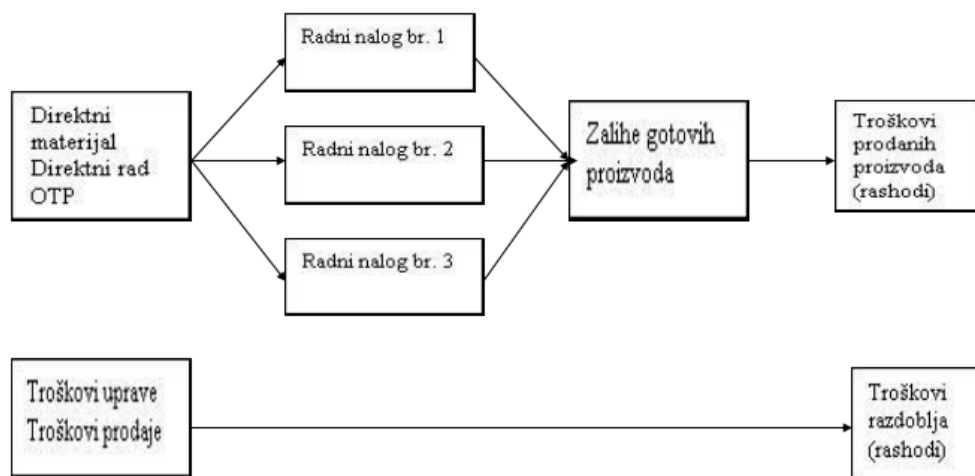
Direktni materijal
Direktni rad
OTP

Radni nalog br. 1

Radni nalog br. 2

Radni nalog br. 3

Zalihe gotovih proizvoda

Troškovi prodanih proizvoda (rashodi)

Troškovi uprave
Troškovi prodaje

Troškovi razdoblja (rashodi)